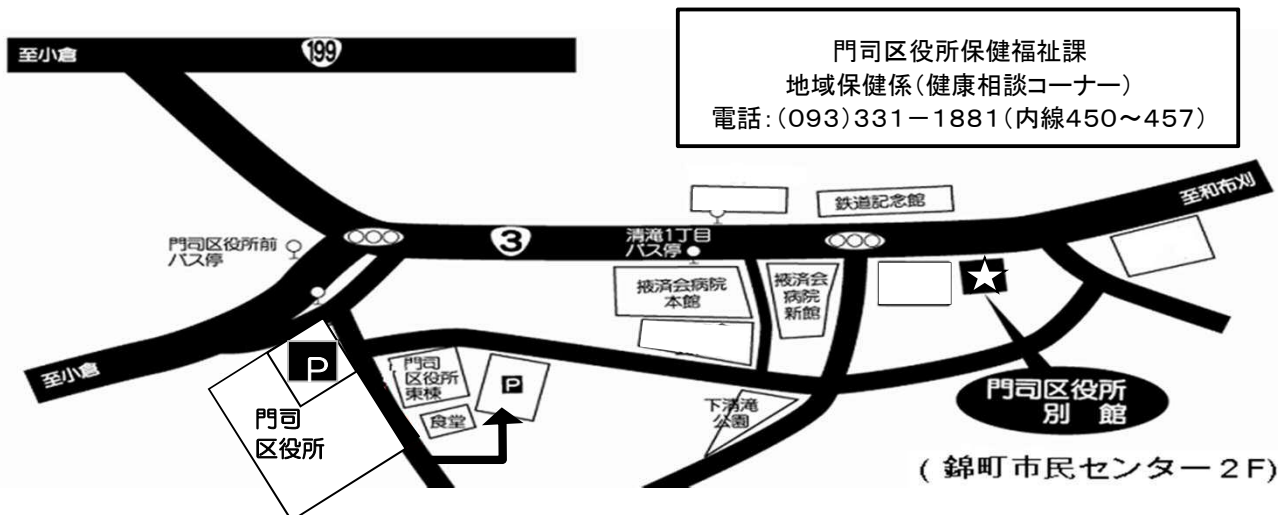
門司区役所保健福祉課
地域保健係(健康相談コーナー)
電話:(093)331−1881(内線450〜457)

至小倉

199

至和布刈

鉄道記念館

門司区役所前
バス停

3

清滝1丁目
バス停

掖済会病院
本館

掖済会
病院
新館

至小倉

P

門司
区役所
東棟

P

食堂

下清滝
公園

門司
区役所

門司区役所
別 館

(錦町市民センター2F)